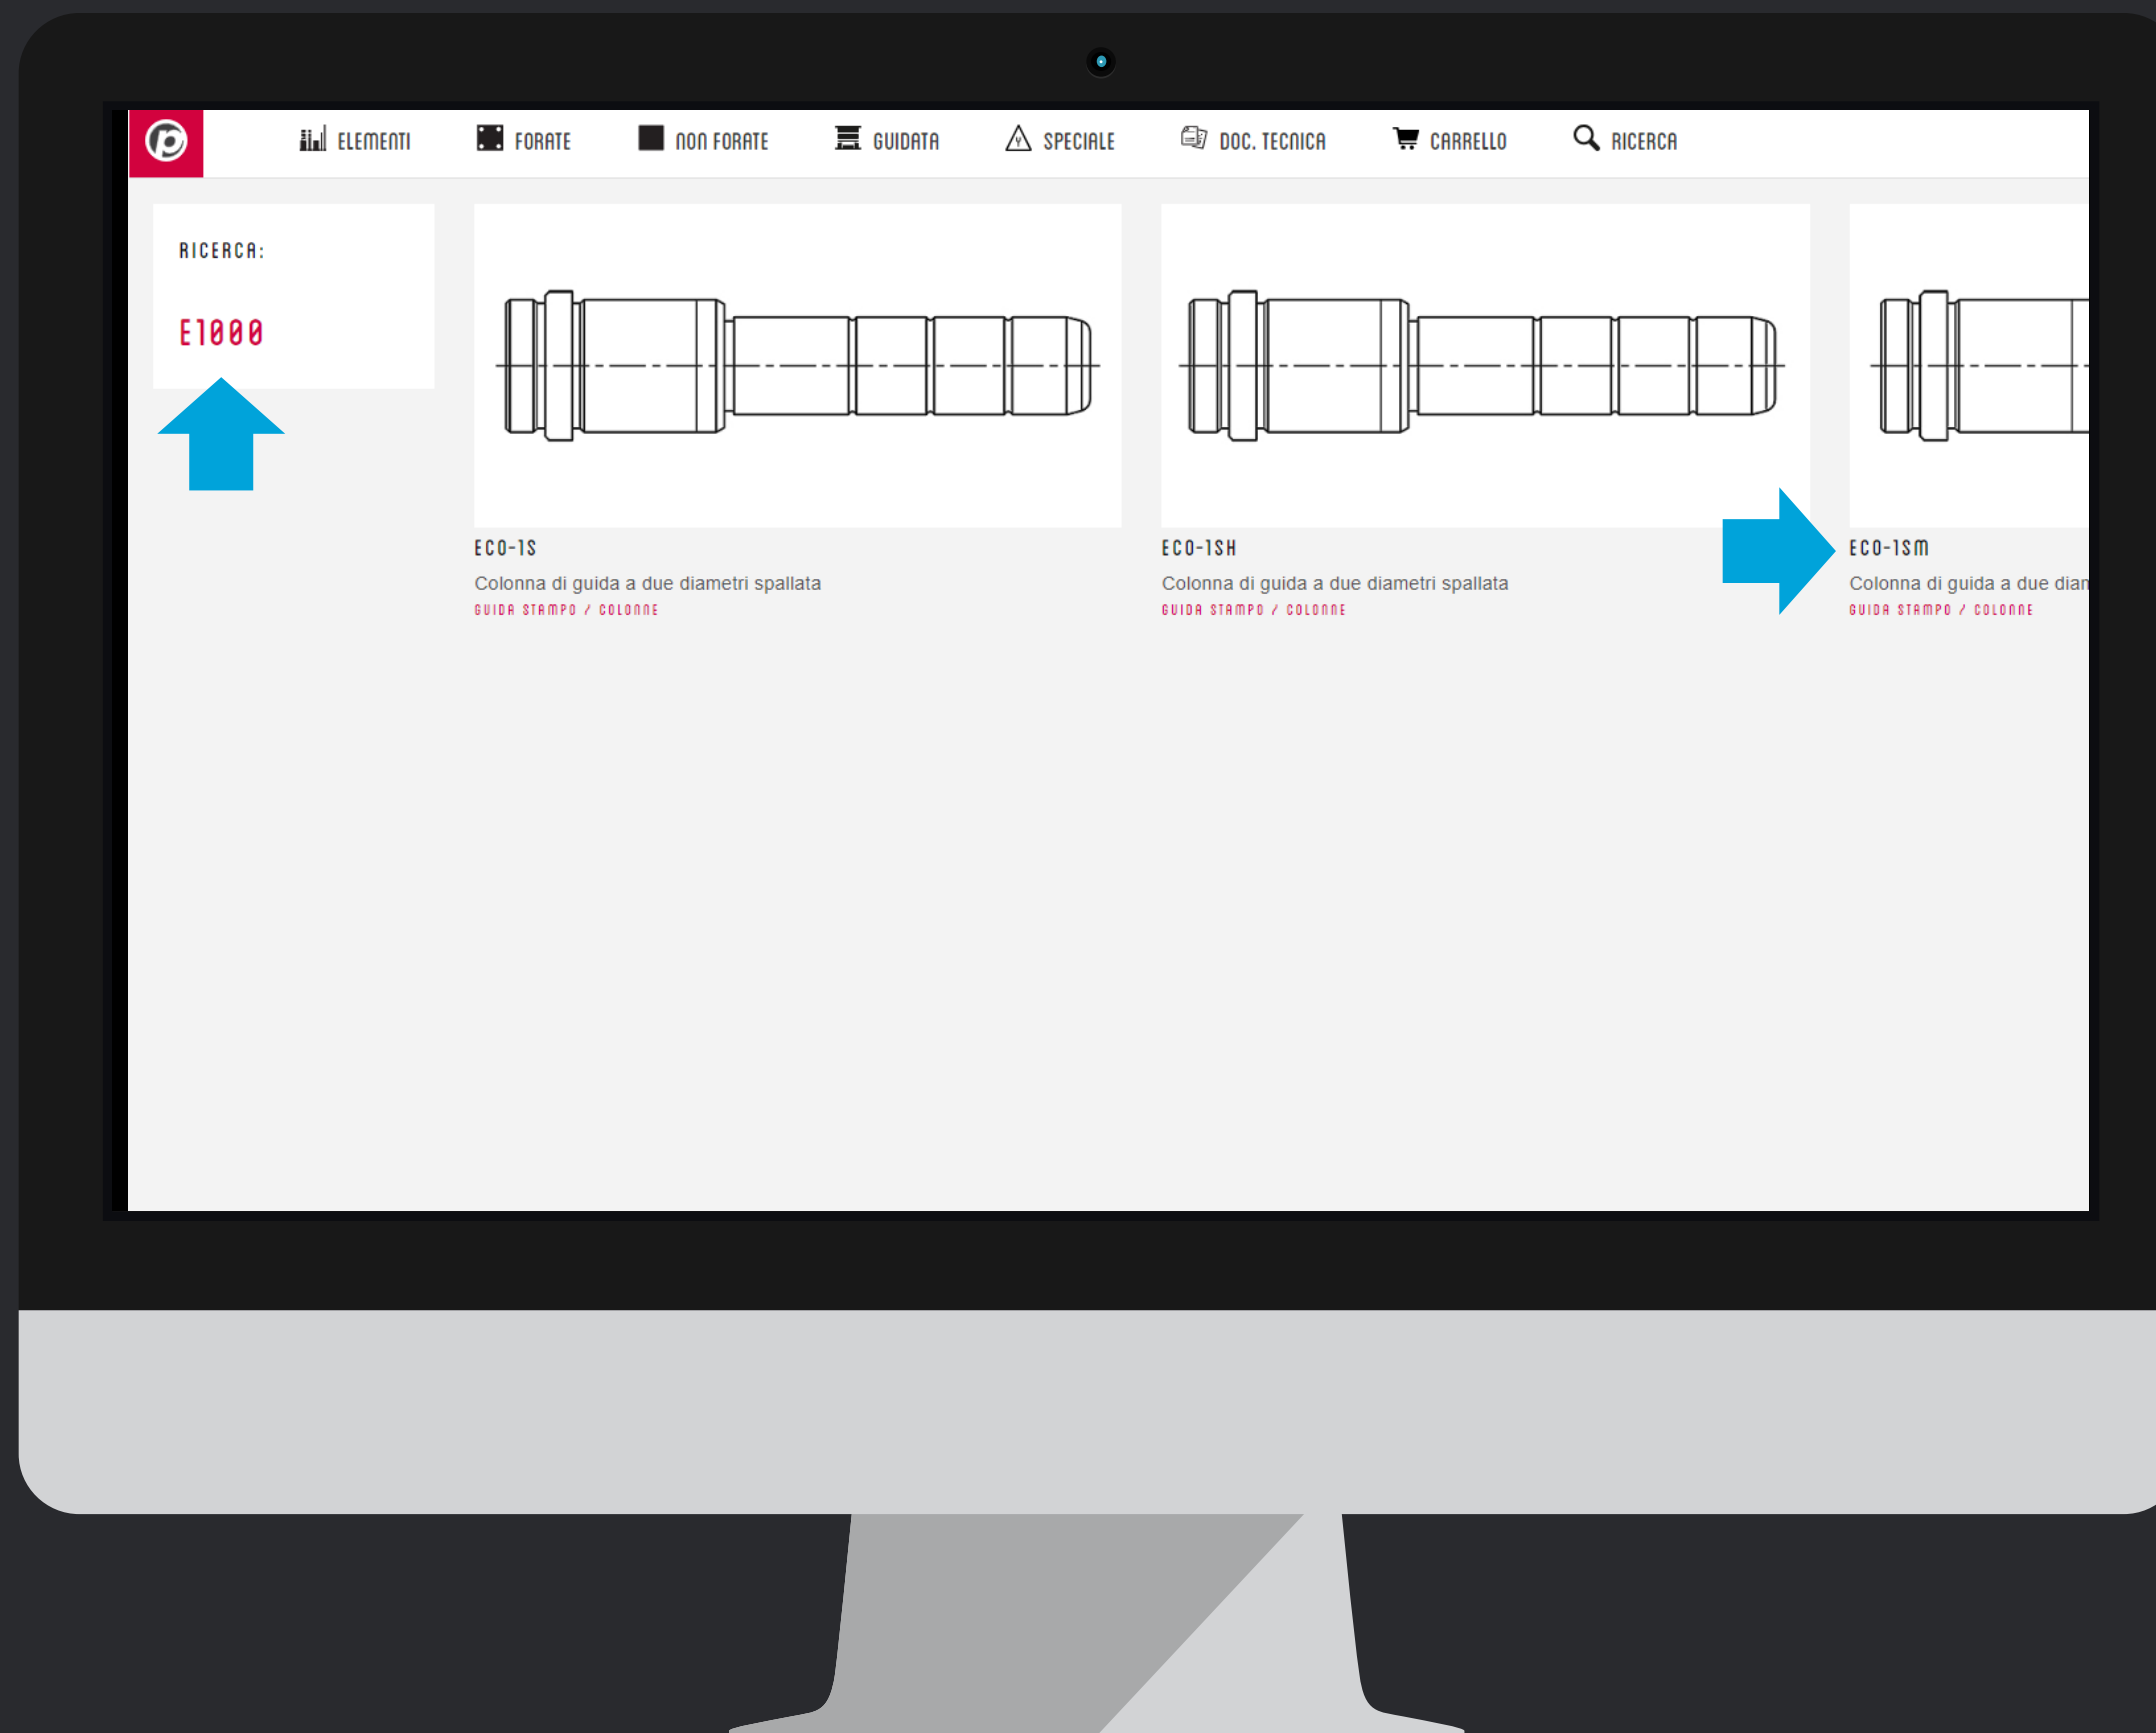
ELEMENTI FORATE NON FORATE GUIDATA SPECIALE DOC. TECNICA CARRELLO RICERCA

RICERCA:

E1000

ECO-1S
Colonna di guida a due diametri spallata
GUIDA STAMPO / COLONNE

ECO-1SH
Colonna di guida a due diametri spallata
GUIDA STAMPO / COLONNE

ECO-1SM
Colonna di guida a due dian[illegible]
GUIDA STAMPO / COLONNE